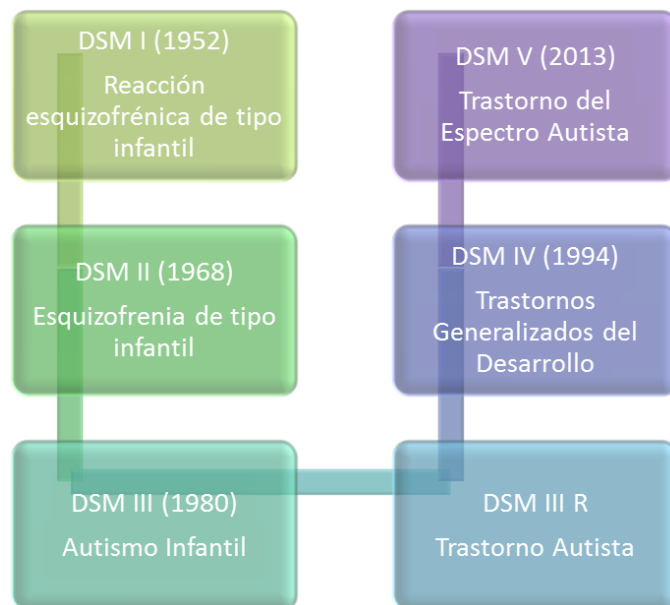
DSM I (1952)
Reacción esquizofrénica de tipo infantil

DSM II (1968)
Esquizofrenia de tipo infantil

DSM III (1980)
Autismo Infantil

DSM III R
Trastorno Autista

DSM IV (1994)
Trastornos Generalizados del Desarrollo

DSM V (2013)
Trastorno del Espectro Autista